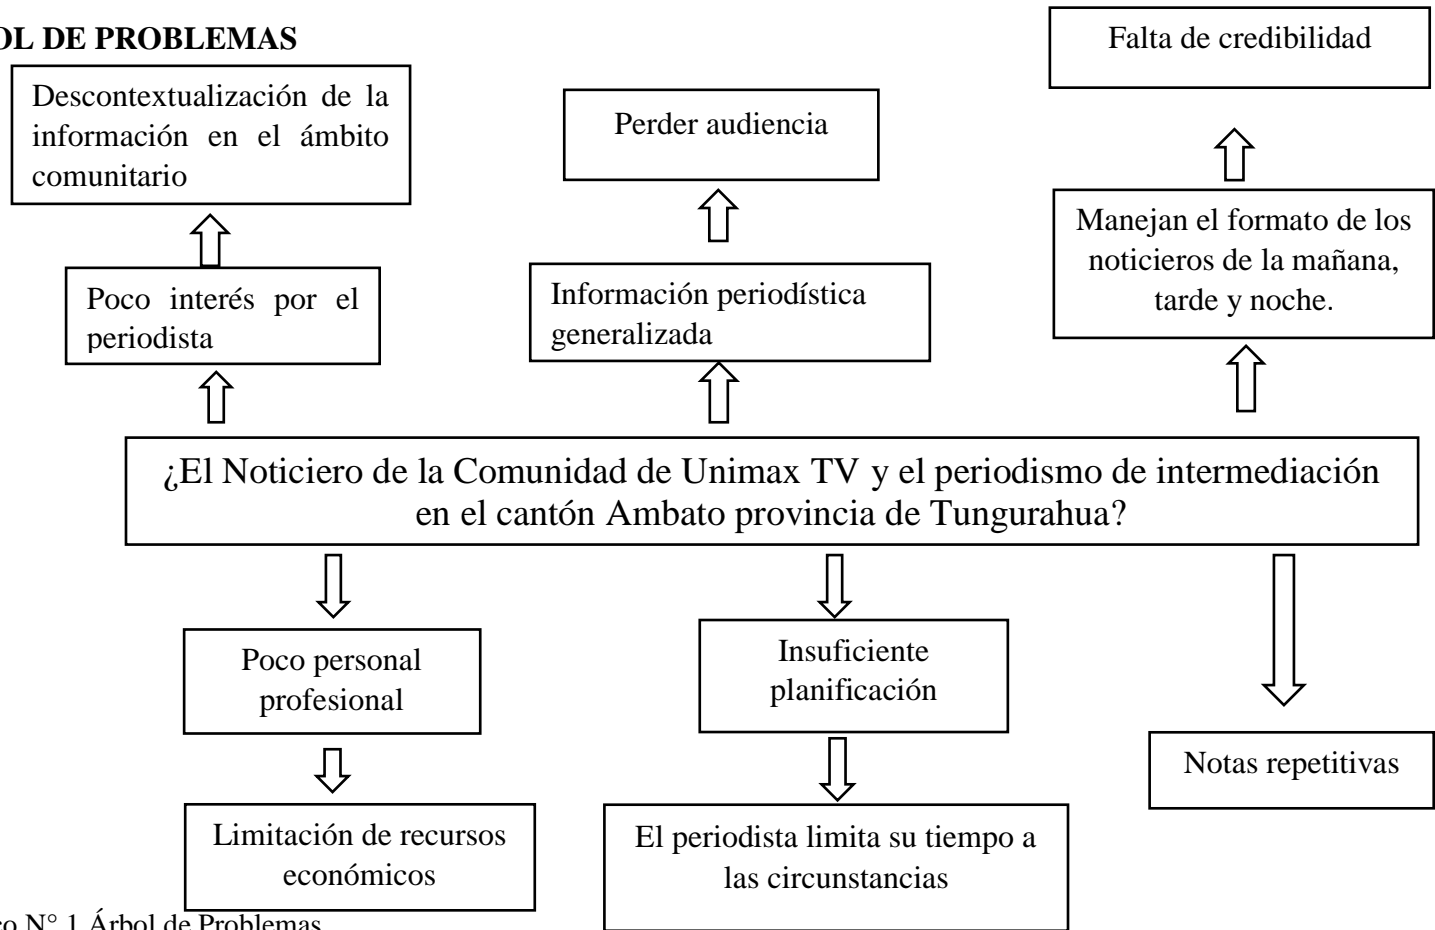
OL DE PROBLEMAS

Descontextualización de la información en el ámbito comunitario

Perder audiencia

Falta de credibilidad

Poco interés por el periodista

Información periodística generalizada

Manejan el formato de los noticieros de la mañana, tarde y noche.

¿El Noticiero de la Comunidad de Unimax TV y el periodismo de intermediación en el cantón Ambato provincia de Tungurahua?

Poco personal profesional

Insuficiente planificación

Notas repetitivas

Limitación de recursos económicos

El periodista limita su tiempo a las circunstancias

co N° 1 Árbol de Problemas